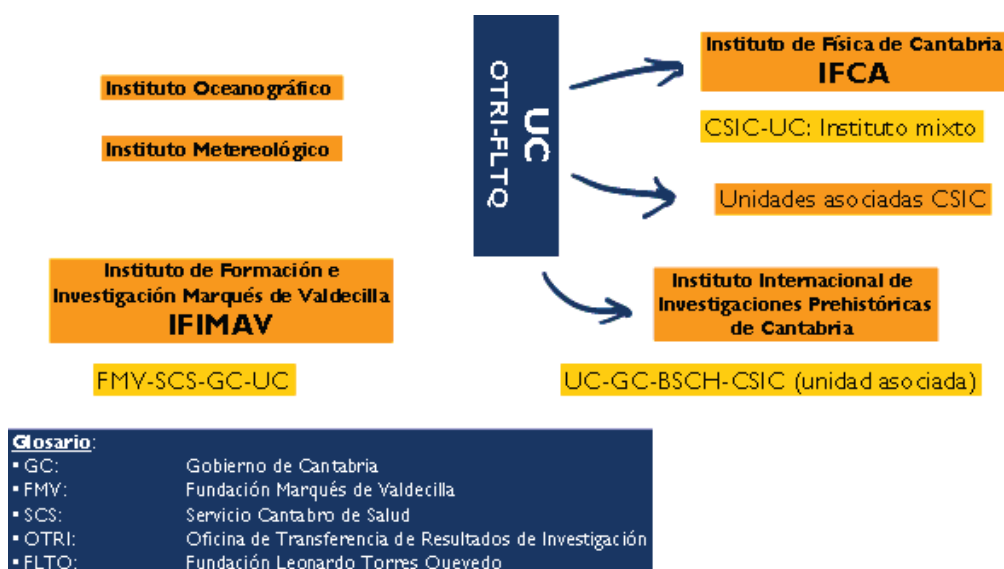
Instituto Oceanográfico

Instituto Metereológico

UC
OTRI-FLTQ

Instituto de Física de Cantabria
IFCA

CSIC-UC: Instituto mixto

Unidades asociadas CSIC

Instituto de Formación e Investigación Marqués de Valdecilla
IFIMAV

FMV-SCS-GC-UC

Instituto Internacional de Investigaciones Prehistóricas de Cantabria

UC-GC-BSCH-CSIC (unidad asociada)

Glosario:
▪ GC: Gobierno de Cantabria
▪ FMV: Fundación Marqués de Valdecilla
▪ SCS: Servicio Cantabro de Salud
▪ OTRI: Oficina de Transferencia de Resultados de Investigación
▪ FLTQ: Fundación Leonardo Torres Quevedo